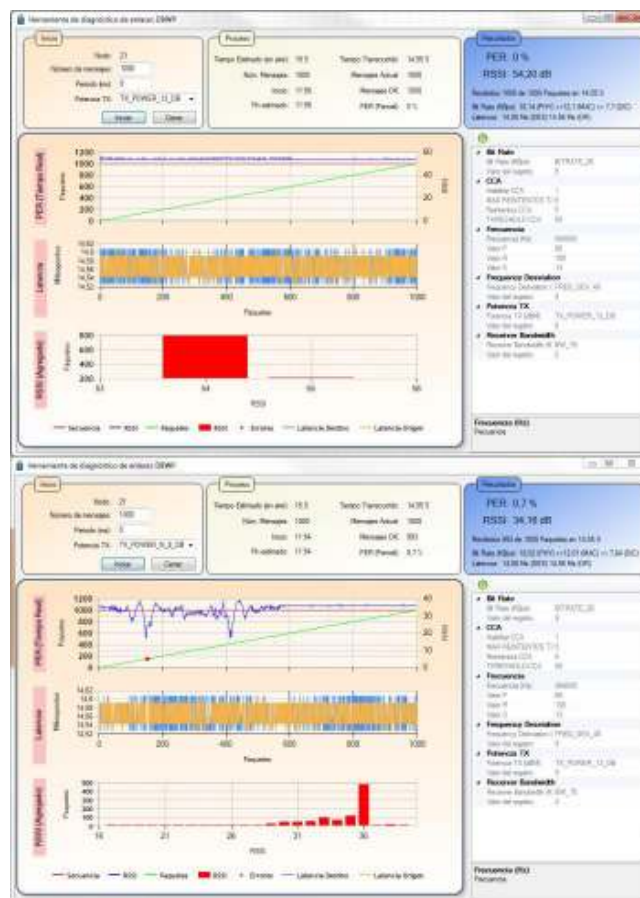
Herramienta de diagnóstico de enlaces DBWF

Inicio
Nodo: 21
Número de mensajes: 1000
Período (ms): 0
Potencia TX: TX_POWER_13_DB
Iniciar
Cerrar

Pruebas
Tiempo Estimado (en seg): 15.5
Núm. Mensajes: 1000
Inicio: 11:36
Fin estimado: 11:36
Tiempo Transcurrido: 14:35.5
Mensaje Actual: 1000
Mensajes OK: 1000
PER (Parcial): 0 %

Resultados
PER: 0 %
RSSI: 54,20 dB
Recibidos 1000 de 1000 Paquetes en 14:35.5
Bit Rate (Kbps): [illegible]
Latencia: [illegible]

PER (Tiempo Real)
Paquetes
RSSI
1200
1000
800
600
400
200
0
60
40
20
0

Latencia
Milisegundos
14.62
14.6
14.58
14.56
14.54
14.52
0
200
400
600
800
1000
Paquetes

RSSI (Agrupado)
Paquetes
53
54
55
56
RSSI

Secuencia
RSSI
Paquetes
RSSI
Errores
Latencia Destino
Latencia Origen

Bit Rate
Bit Rate (Kbps): BITRATE_20
Valor del registro: 3
CCA
Habilitar CCA
MAX REINTENTOS
Reintentos CCA
THRESHOLD CCA
Frecuencia
Frecuencia (Hz)
Valor P
Valor R
Valor S
Frequency Deviation
Frequency Deviation: FREQ_DEV_40
Valor del registro
Potencia TX
Potencia TX (dBM): TX_POWER_13_DB
Valor del registro
Receiver Bandwidth
Receiver Bandwidth: BW_75
Valor del registro

Frecuencia (Hz)
Frecuencia

Herramienta de diagnóstico de enlaces DBWF

Inicio
Nodo: 21
Número de mensajes: 1000
Período (ms): 0
Potencia TX: TX_POWER_9_0_DB
Iniciar
Cerrar

Pruebas
Tiempo Estimado (en seg): 15.5
Núm. Mensajes: 1000
Inicio: 11:34
Fin estimado: 11:34
Tiempo Transcurrido: 14:35.5
Mensaje Actual: 1000
Mensajes OK: 993
PER (Parcial): 0.7 %

Resultados
PER: 0,7 %
RSSI: 34,16 dB
Recibidos 993 de 1000 Paquetes en 13:35.5
Bit Rate (Kbps): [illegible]
Latencia: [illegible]

PER (Tiempo Real)
Paquetes
RSSI
1200
1000
800
600
400
200
0
40
30
20
10
0

Latencia
Milisegundos
14.62
14.6
14.58
14.56
14.54
14.52
0
200
400
600
800
1000
Paquetes

RSSI (Agrupado)
Paquetes
500
400
300
200
100
0
16
21
26
31
36
RSSI

Secuencia
RSSI
Paquetes
RSSI
Errores
Latencia Destino
Latencia Origen

Bit Rate
Bit Rate (Kbps): BITRATE_20
Valor del registro
CCA
Habilitar CCA
MAX REINTENTOS
Reintentos CCA
THRESHOLD CCA
Frecuencia
Frecuencia (Hz)
Valor P
Valor R
Valor S
Frequency Deviation
Frequency Deviation: FREQ_DEV_40
Valor del registro
Potencia TX
Potencia TX (dBM): TX_POWER_13_DB
Valor del registro
Receiver Bandwidth
Receiver Bandwidth: BW_75
Valor del registro

Frecuencia (Hz)
Frecuencia